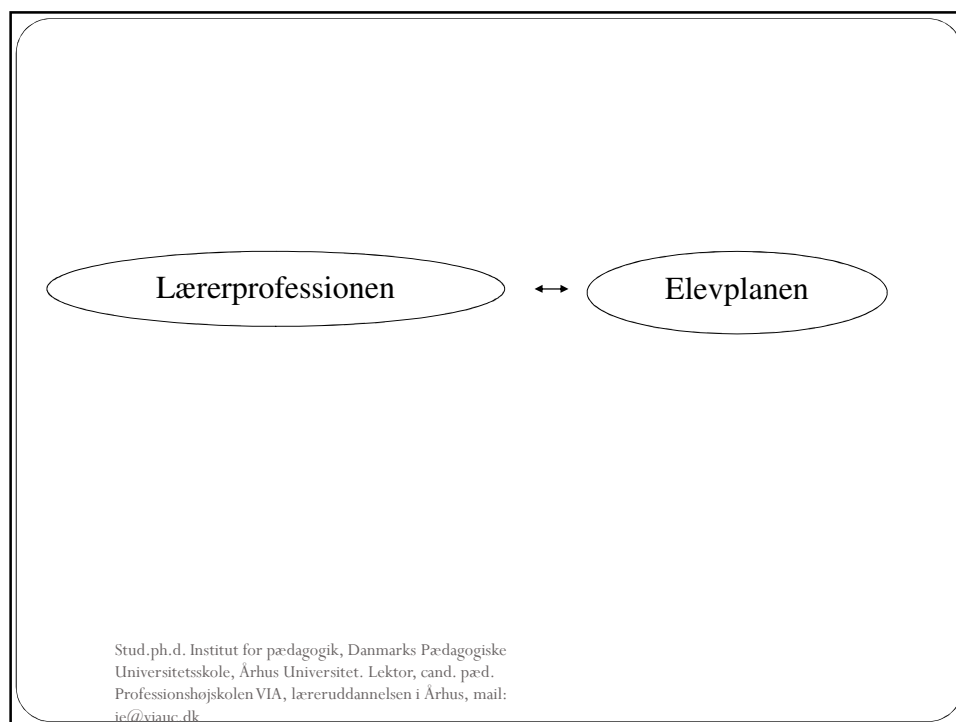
Lærerprofessionen ↔ Elevplanen

Stud.ph.d. Institut for pædagogik, Danmarks Pædagogiske Universitetsskole, Århus Universitet. Lektor, cand. pæd. Professionshøjskolen VIA, læreruddannelsen i Århus, mail: je@viauc.dk